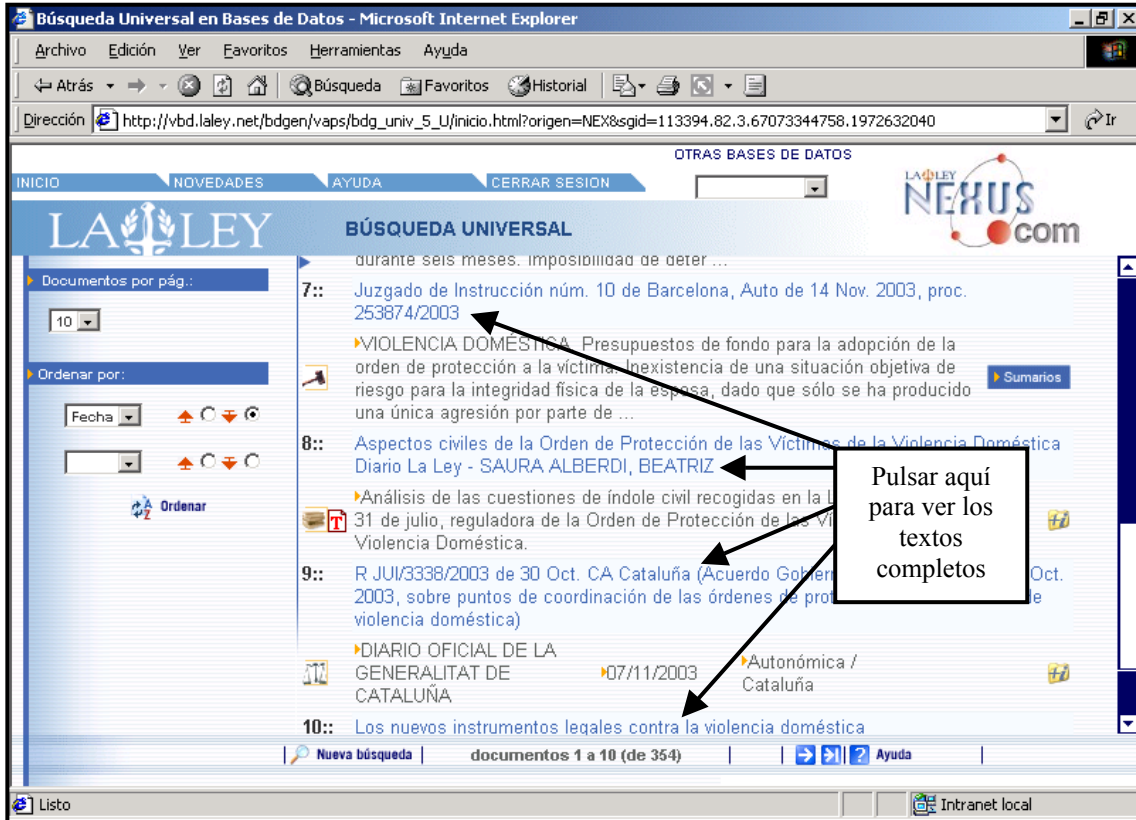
Búsqueda Universal en Bases de Datos - Microsoft Internet Explorer

Archivo Edición Ver Favoritos Herramientas Ayuda

Atrás Búsqueda Favoritos Historial

Dirección http://vbd.laley.net/bdgen/vaps/bdg_univ_5_U/inicio.html?origen=NEX&sgid=113394.82.3.67073344758.1972632040 Ir

OTRAS BASES DE DATOS

INICIO NOVEDADES AYUDA CERRAR SESION

LA LEY NEXUS.com

LA LEY

BÚSQUEDA UNIVERSAL

Documentos por pág.:

10

Ordenar por:

Fecha

Ordenar

durante seis meses. Imposibilidad de deter ...

7:: Juzgado de Instrucción núm. 10 de Barcelona, Auto de 14 Nov. 2003, proc. 253874/2003

VIOLENCIA DOMÉSTICA. Presupuestos de fondo para la adopción de la orden de protección a la víctima. Inexistencia de una situación objetiva de riesgo para la integridad física de la esposa, dado que sólo se ha producido una única agresión por parte de ...

Sumarios

8:: Aspectos civiles de la Orden de Protección de las Víctimas de la Violencia Doméstica Diario La Ley - SAURA ALBERDI, BEATRIZ

Análisis de las cuestiones de índole civil recogidas en la L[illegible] 31 de julio, reguladora de la Orden de Protección de las Ví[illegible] Violencia Doméstica.

9:: R JUI/3338/2003 de 30 Oct. CA Cataluña (Acuerdo Gobiern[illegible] Oct. 2003, sobre puntos de coordinación de las órdenes de prot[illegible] de violencia doméstica)

DIARIO OFICIAL DE LA GENERALITAT DE CATALUÑA

07/11/2003

Autonómica / Cataluña

10:: Los nuevos instrumentos legales contra la violencia doméstica

Pulsar aquí para ver los textos completos

Nueva búsqueda documentos 1 a 10 (de 354) Ayuda

Listo

Intranet local